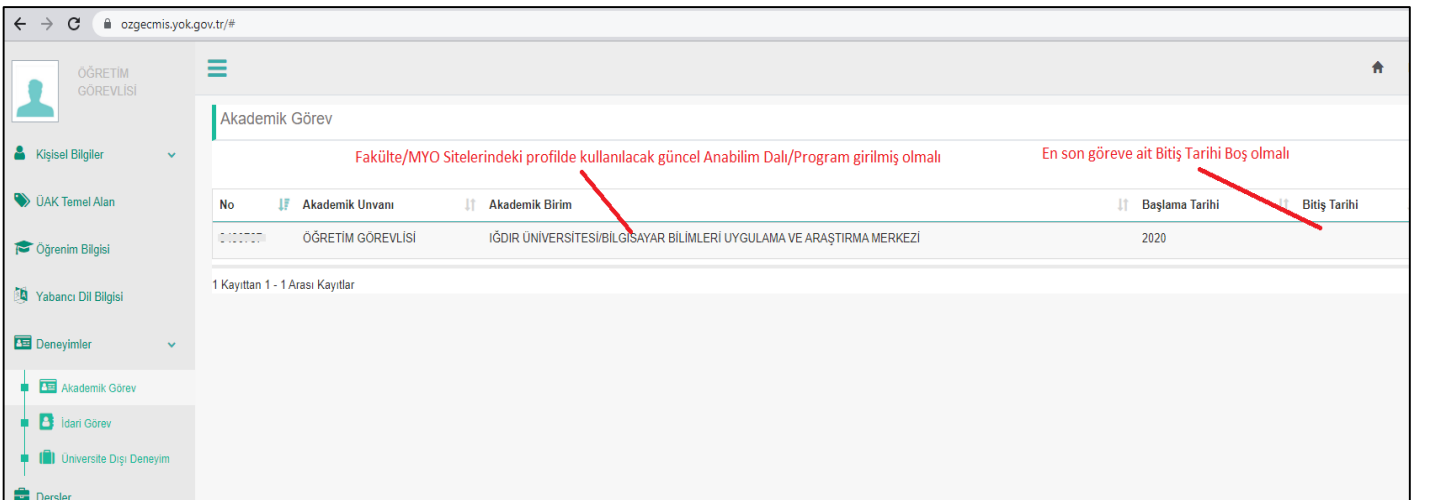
ozgecmis.yok.gov.tr/#

ÖĞRETİM GÖREVLİSİ

Kişisel Bilgiler

ÜAK Temel Alan

Öğrenim Bilgisi

Yabancı Dil Bilgisi

Deneyimler

Akademik Görev

İdari Görev

Üniversite Dışı Deneyim

Dersler

Akademik Görev

Fakülte/MYO Sitelerindeki profilde kullanılacak güncel Anabilim Dalı/Program girilmiş olmalı

En son göreve ait Bitiş Tarihi Boş olmalı

| No | Akademik Unvanı | Akademik Birim | Başlama Tarihi | Bitiş Tarihi |
|---|---|---|---|---|
| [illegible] | ÖĞRETİM GÖREVLİSİ | IĞDIR ÜNİVERSİTESİ/BİLGİSAYAR BİLİMLERİ UYGULAMA VE ARAŞTIRMA MERKEZİ | 2020 | |

1 Kayıttan 1 - 1 Arası Kayıtlar